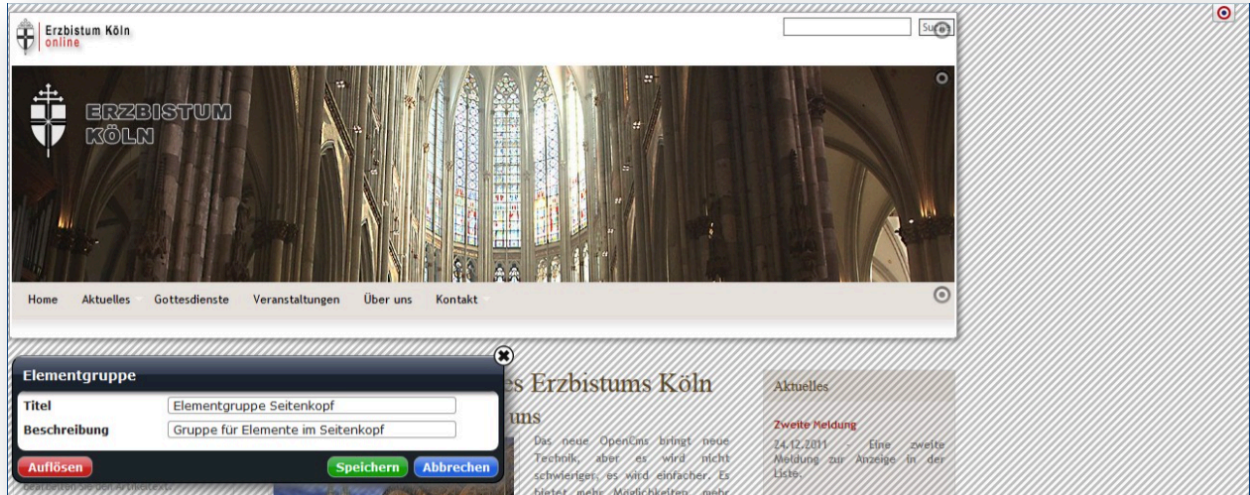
Erzbistum Köln
online

Suche

ERZBISTUM
KÖLN

Home Aktuelles Gottesdienste Veranstaltungen Über uns Kontakt

Elementgruppe

Titel Elementgruppe Seitenkopf

Beschreibung Gruppe für Elemente im Seitenkopf

Auflösen Speichern Abbrechen

es Erzbistums Köln

uns

Das neue OpenCms bringt neue Technik, aber es wird nicht schwieriger, es wird einfacher. Es bietet mehr Möglichkeiten, mehr

Aktuelles

Zweite Meldung

24.12.2011 - Eine zweite Meldung zur Anzeige in der Liste.